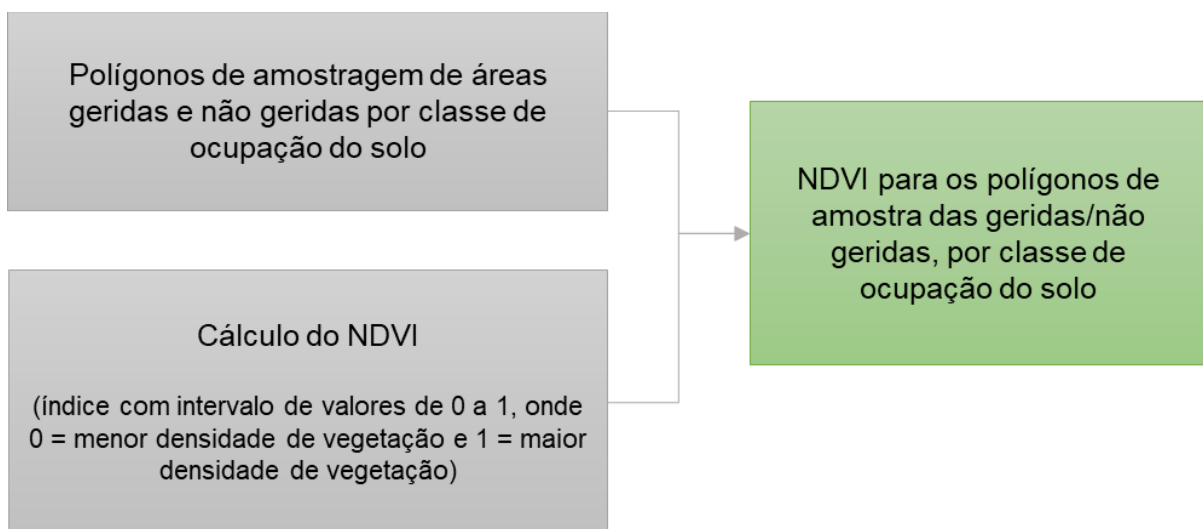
Polígonos de amostragem de áreas geridas e não geridas por classe de ocupação do solo

Cálculo do NDVI

(índice com intervalo de valores de 0 a 1, onde 0 = menor densidade de vegetação e 1 = maior densidade de vegetação)

NDVI para os polígonos de amostra das geridas/não geridas, por classe de ocupação do solo